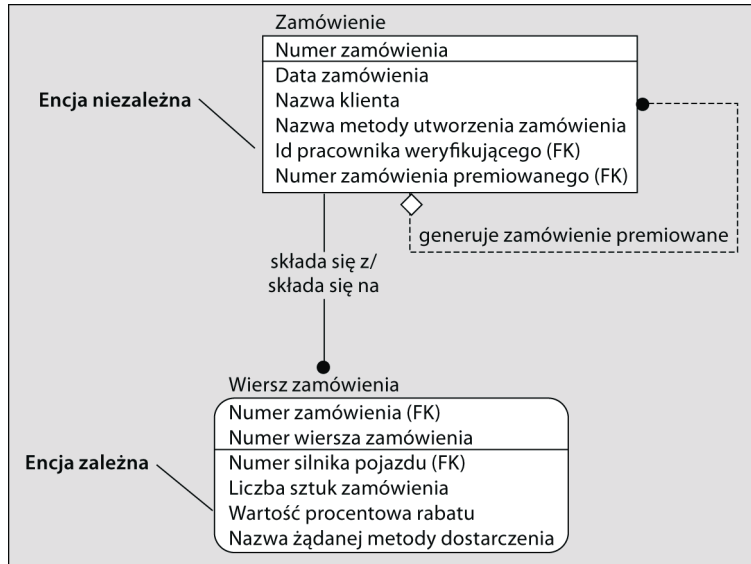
Zamówienie

Numer zamówienia

Data zamówienia
Nazwa klienta
Nazwa metody utworzenia zamówienia
Id pracownika weryfikującego (FK)
Numer zamówienia premiowanego (FK)

Encja niezależna

generuje zamówienie premiowane

składa się z/
składa się na

Wiersz zamówienia

Numer zamówienia (FK)
Numer wiersza zamówienia

Numer silnika pojazdu (FK)
Liczba sztuk zamówienia
Wartość procentowa rabatu
Nazwa żądanej metody dostarczenia

Encja zależna